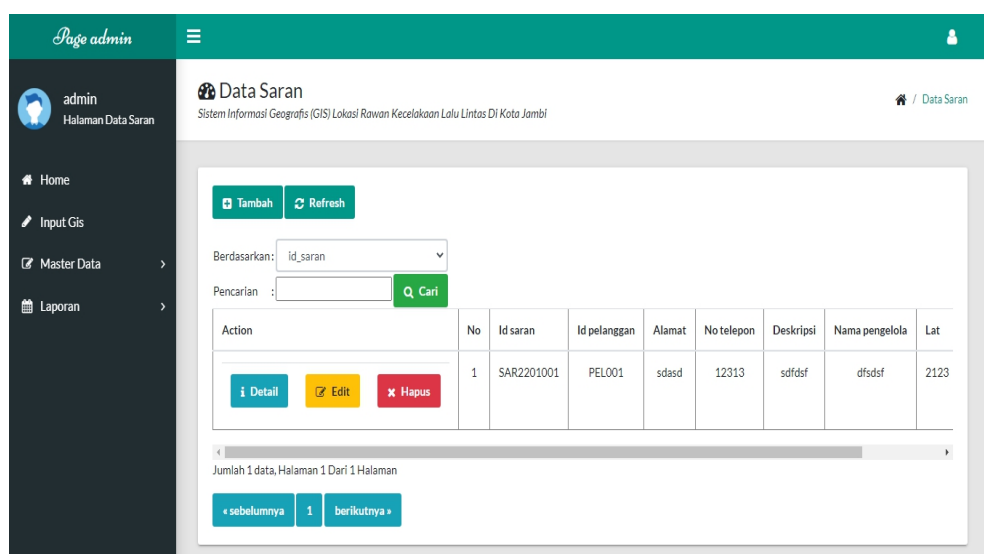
Page admin

admin
Halaman Data Saran

Home
Input Gis
Master Data
Laporan

Data Saran
Sistem Informasi Geografis (GIS) Lokasi Rawan Kecelakaan Lalu Lintas Di Kota Jambi

/ Data Saran

Tambah
Refresh

Berdasarkan: id_saran
Pencarian :
Cari

| Action | No | Id saran | Id pelanggan | Alamat | No telepon | Deskripsi | Nama pengelola | Lat |
|---|---|---|---|---|---|---|---|---|
| Detail Edit Hapus | 1 | SAR2201001 | PEL001 | sdasd | 12313 | sdfdsf | dfsdsf | 2123 |

Jumlah 1 data, Halaman 1 Dari 1 Halaman

« sebelumnya
1
berikutnya »